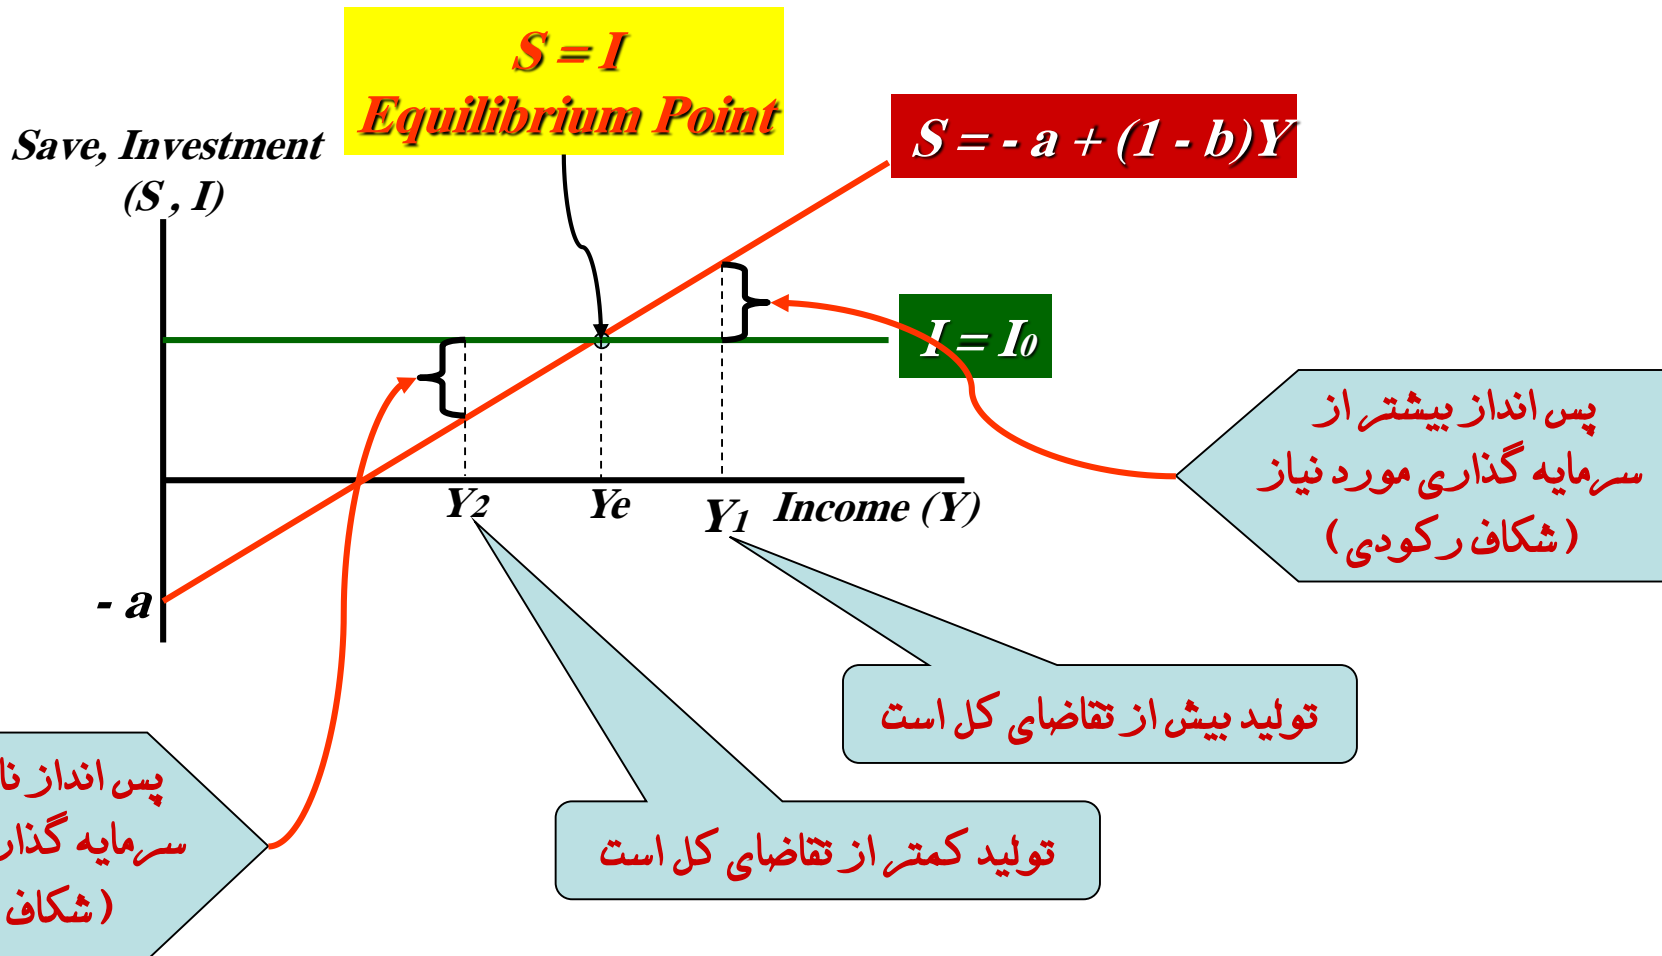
$S = I$
Equilibrium Point

Save, Investment
$(S, I)$

$S = -a + (1-b)Y$

$I = I_0$

$-a$

$Y_2$ $Ye$ $Y_1$ Income (Y)

پس انداز بیشتر از سرمایه گذاری مورد نیاز (شکاف رکودی)

تولید بیش از تقاضای کل است

تولید کمتر از تقاضای کل است

پس انداز نا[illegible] سرمایه گذار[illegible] (شکاف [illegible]